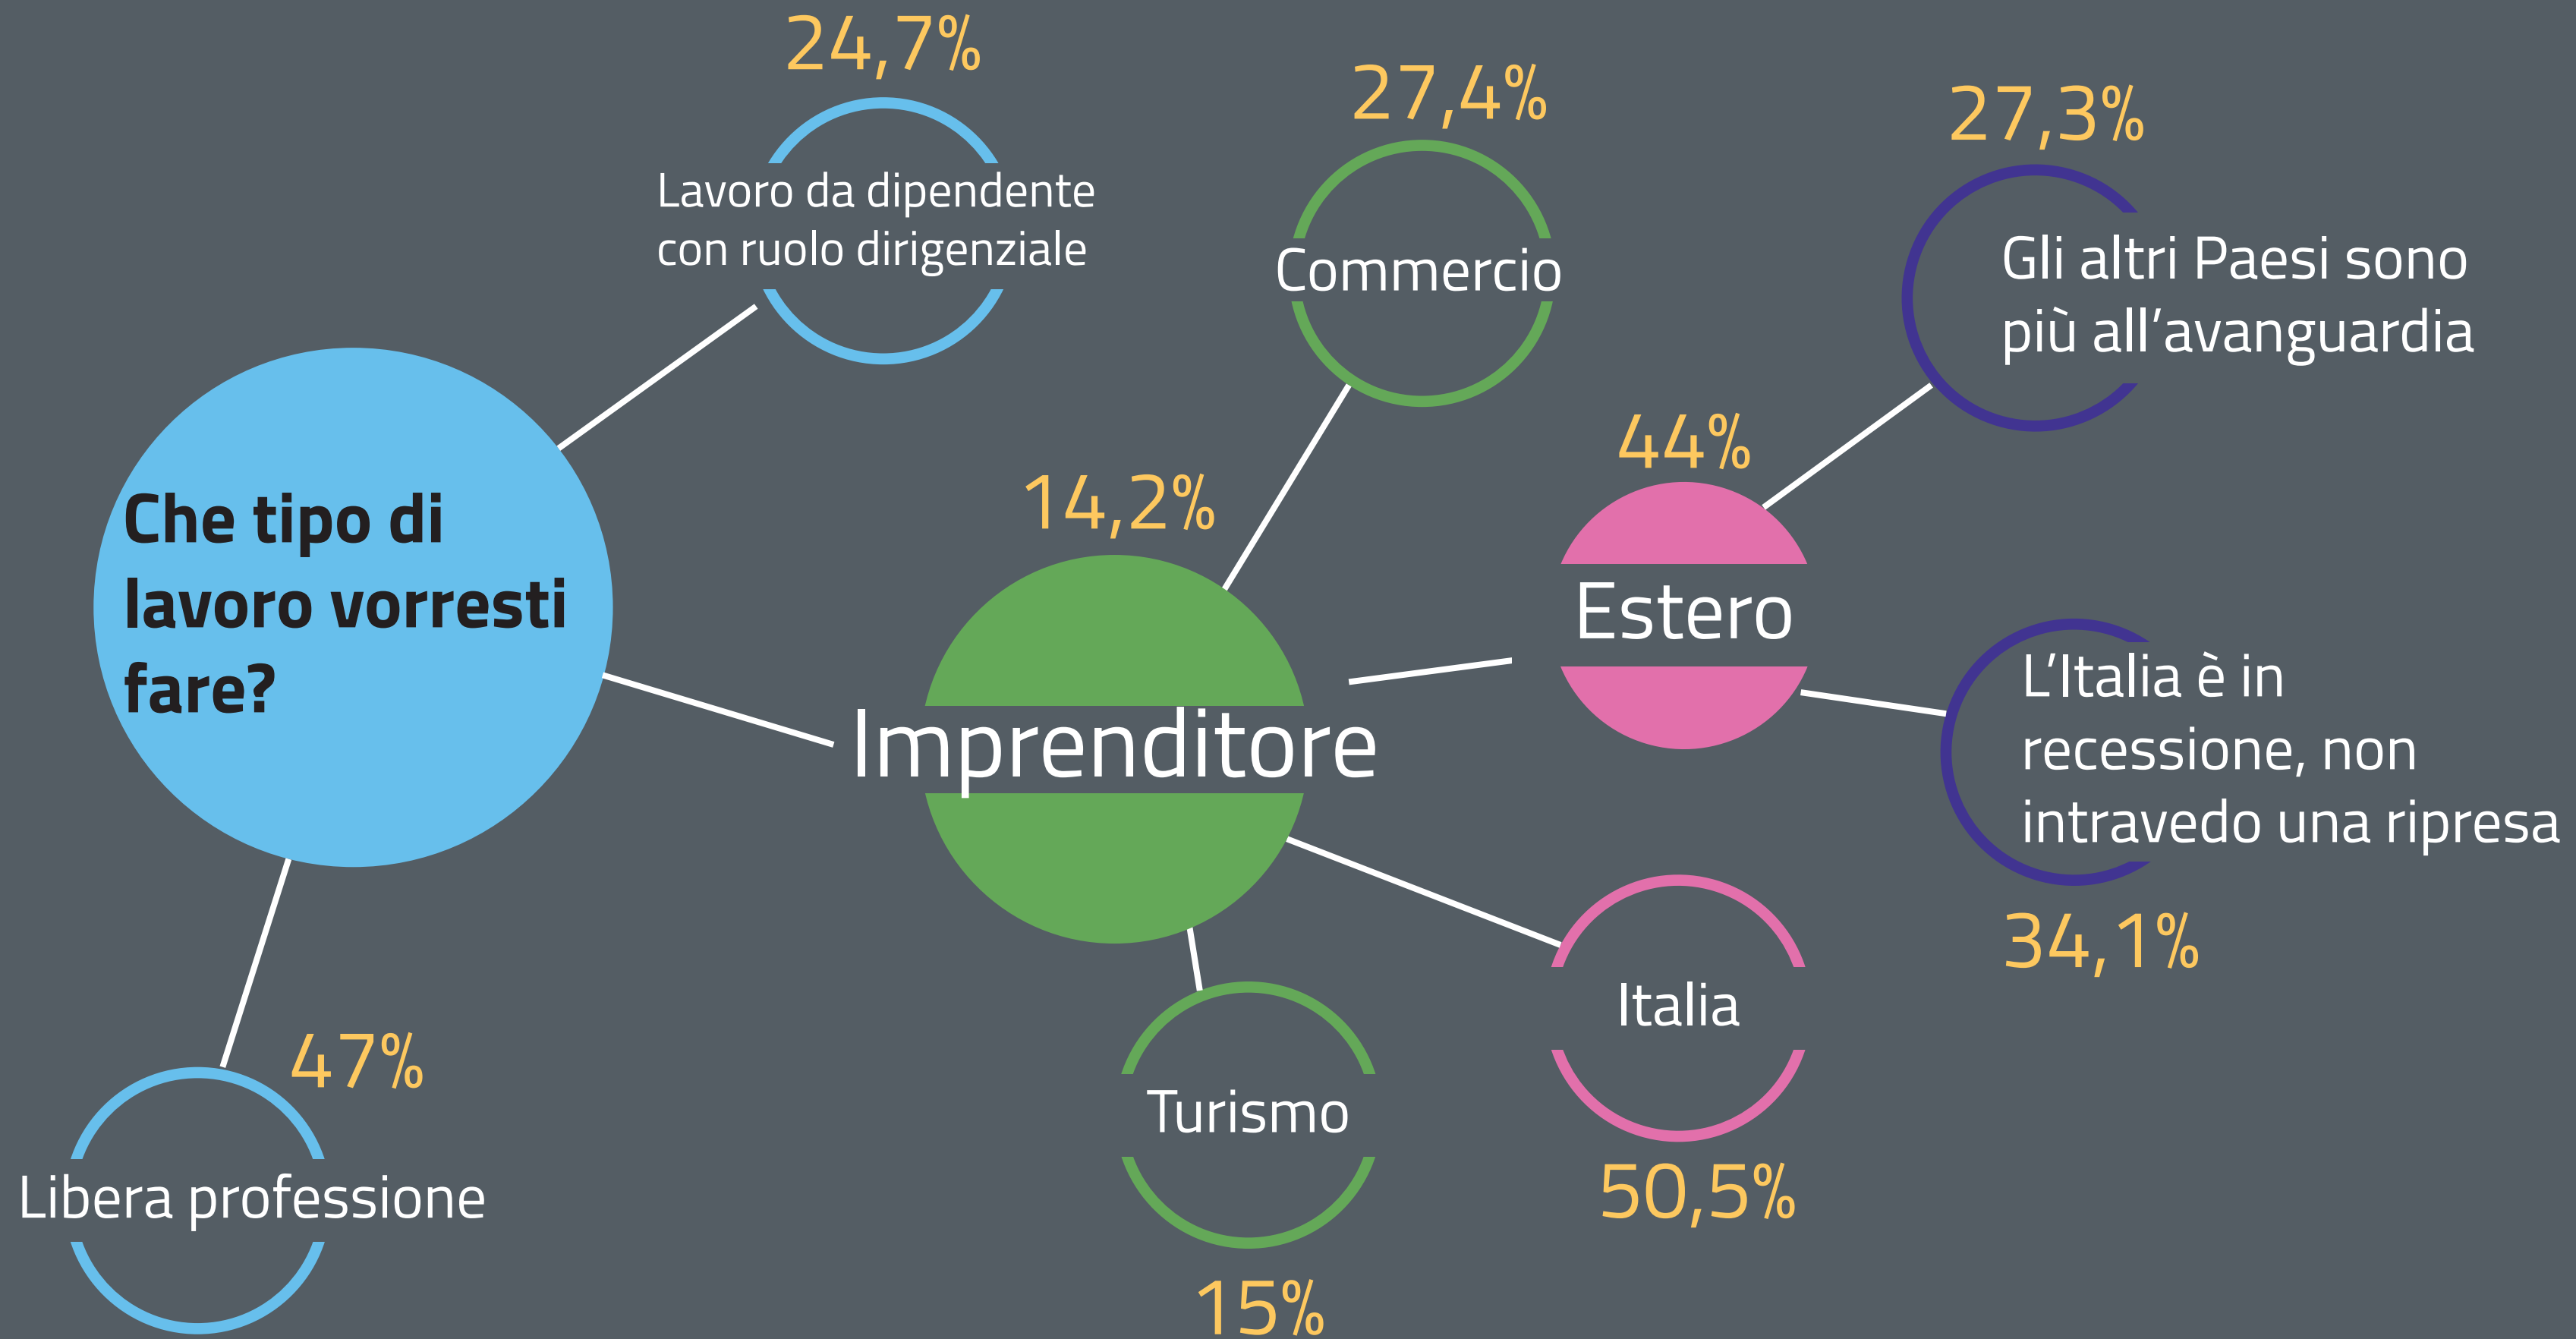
24,7%

Lavoro da dipendente con ruolo dirigenziale

27,4%

Commercio

27,3%

Gli altri Paesi sono più all'avanguardia

Che tipo di lavoro vorresti fare?

14,2%

44%

Estero

Imprenditore

L'Italia è in recessione, non intravedo una ripresa

34,1%

Italia

47%

Libera professione

Turismo

50,5%

15%